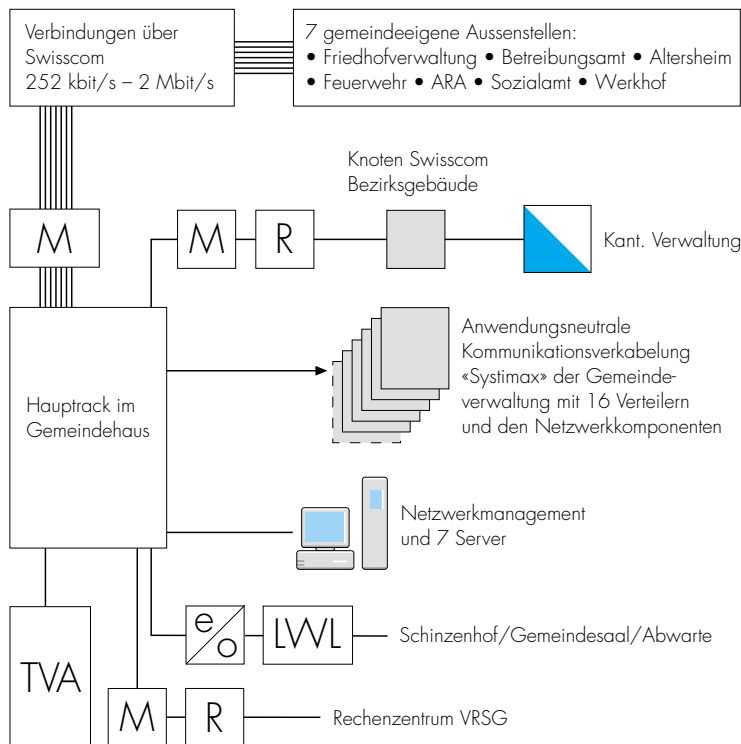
Verbindungen über Swisscom 252 kbit/s – 2 Mbit/s

7 gemeindeeigene Aussenstellen:
• Friedhofverwaltung • Betreibungsamt • Altersheim
• Feuerwehr • ARA • Sozialamt • Werkhof

Knoten Swisscom Bezirksgebäude

M

M

R

Kant. Verwaltung

Anwendungsneutrale Kommunikationsverkabelung «Systimax» der Gemeindeverwaltung mit 16 Verteilern und den Netzwerkkomponenten

Hauptrack im Gemeindehaus

Netzwerkmanagement und 7 Server

e/o

LWL

Schinzenhof/Gemeindesaal/Abwarte

TVA

M

R

Rechenzentrum VRSG